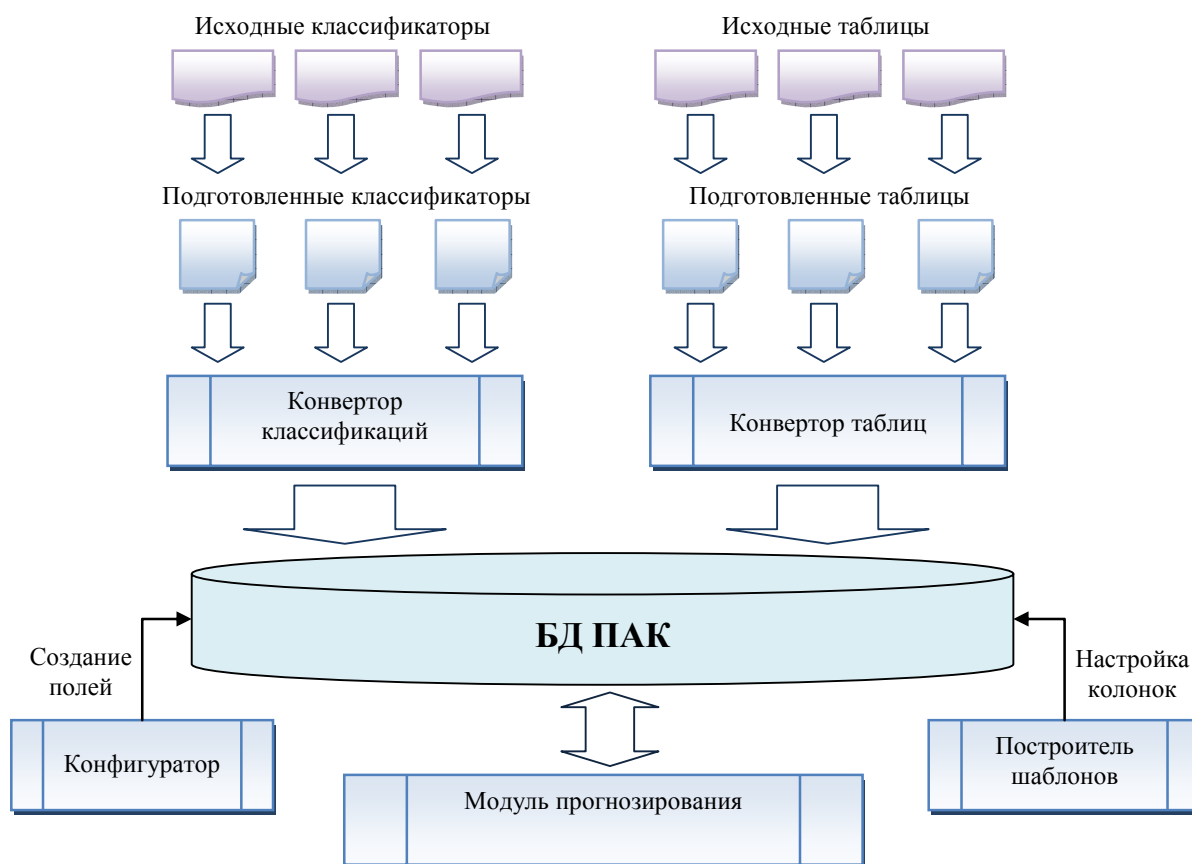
Исходные классификаторы

Исходные таблицы

Подготовленные классификаторы

Подготовленные таблицы

Конвертор классификаций

Конвертор таблиц

БД ПАК

Создание полей

Настройка колонок

Конфигуратор

Построитель шаблонов

Модуль прогнозирования